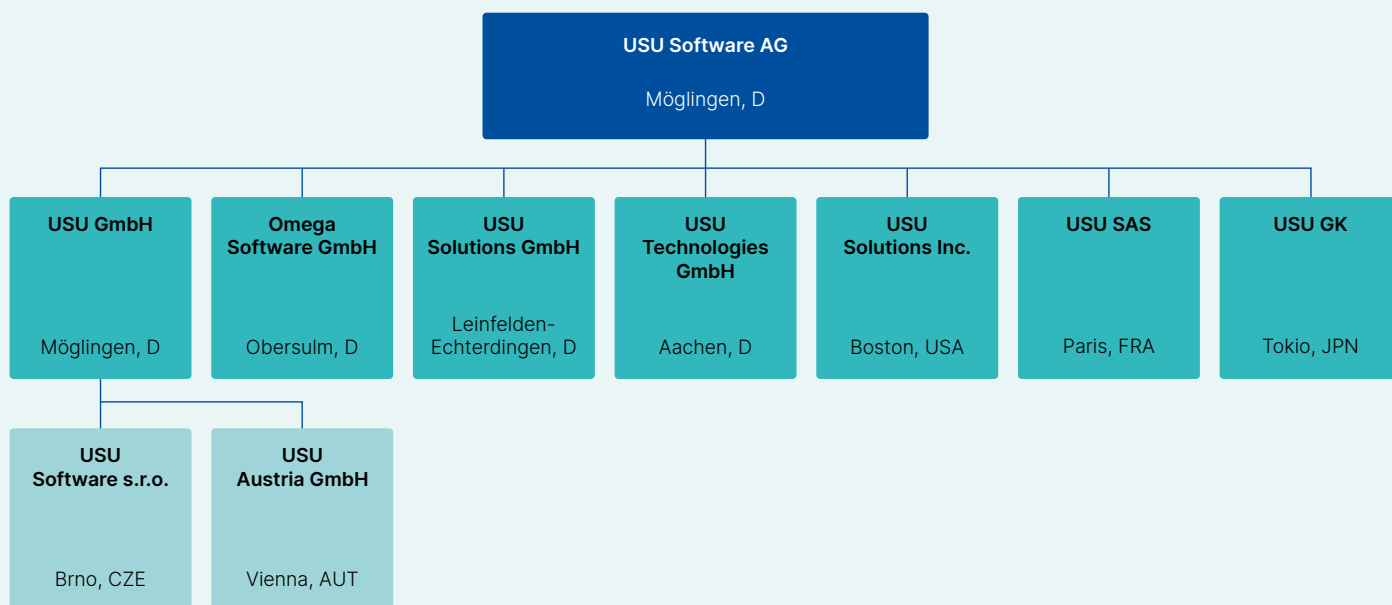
USU Software AG

Möglingen, D

USU GmbH

Möglingen, D

Omega Software GmbH

Obersulm, D

USU Solutions GmbH

Leinfelden-Echterdingen, D

USU Technologies GmbH

Aachen, D

USU Solutions Inc.

Boston, USA

USU SAS

Paris, FRA

USU GK

Tokio, JPN

USU Software s.r.o.

Brno, CZE

USU Austria GmbH

Vienna, AUT